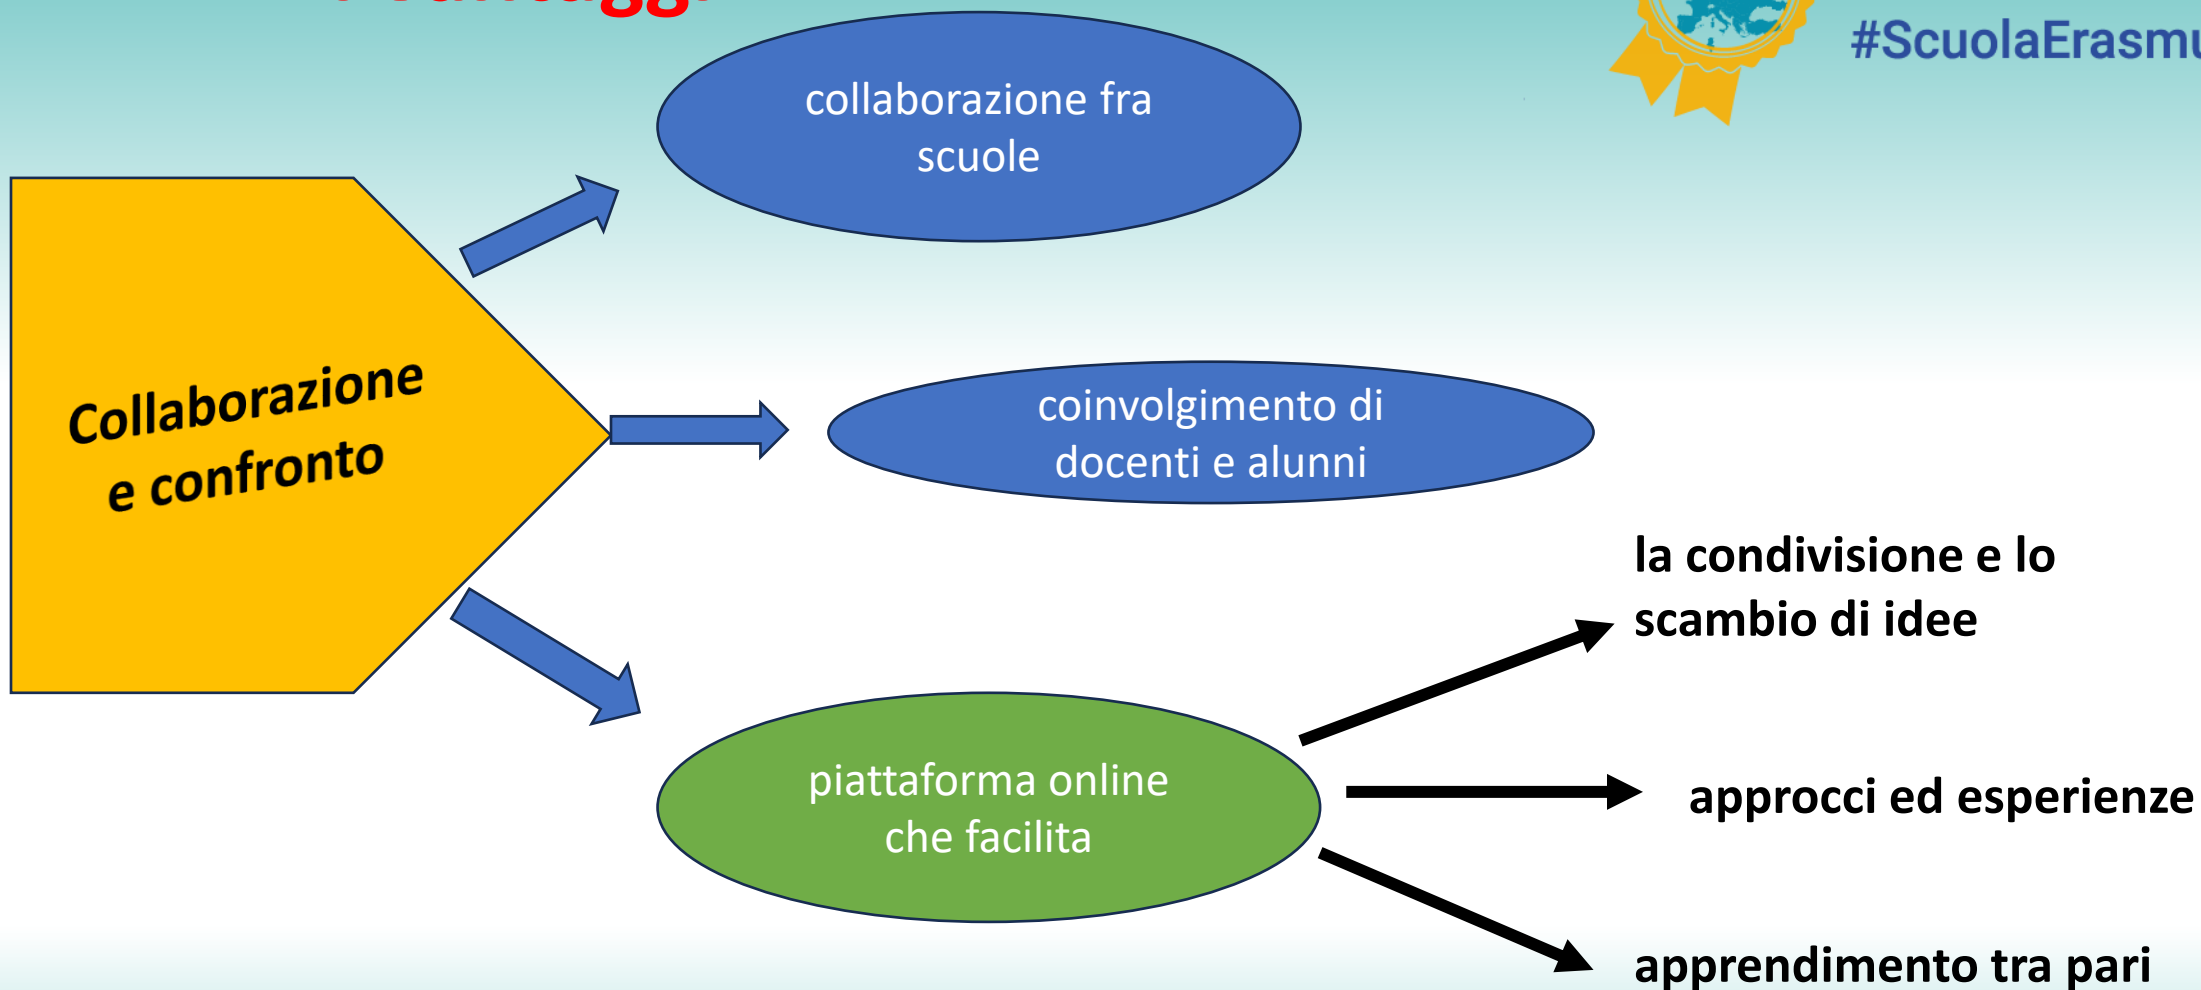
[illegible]

#ScuolaErasm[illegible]

Collaborazione e confronto

collaborazione fra scuole

coinvolgimento di docenti e alunni

piattaforma online che facilita

la condivisione e lo scambio di idee

approcci ed esperienze

apprendimento tra pari